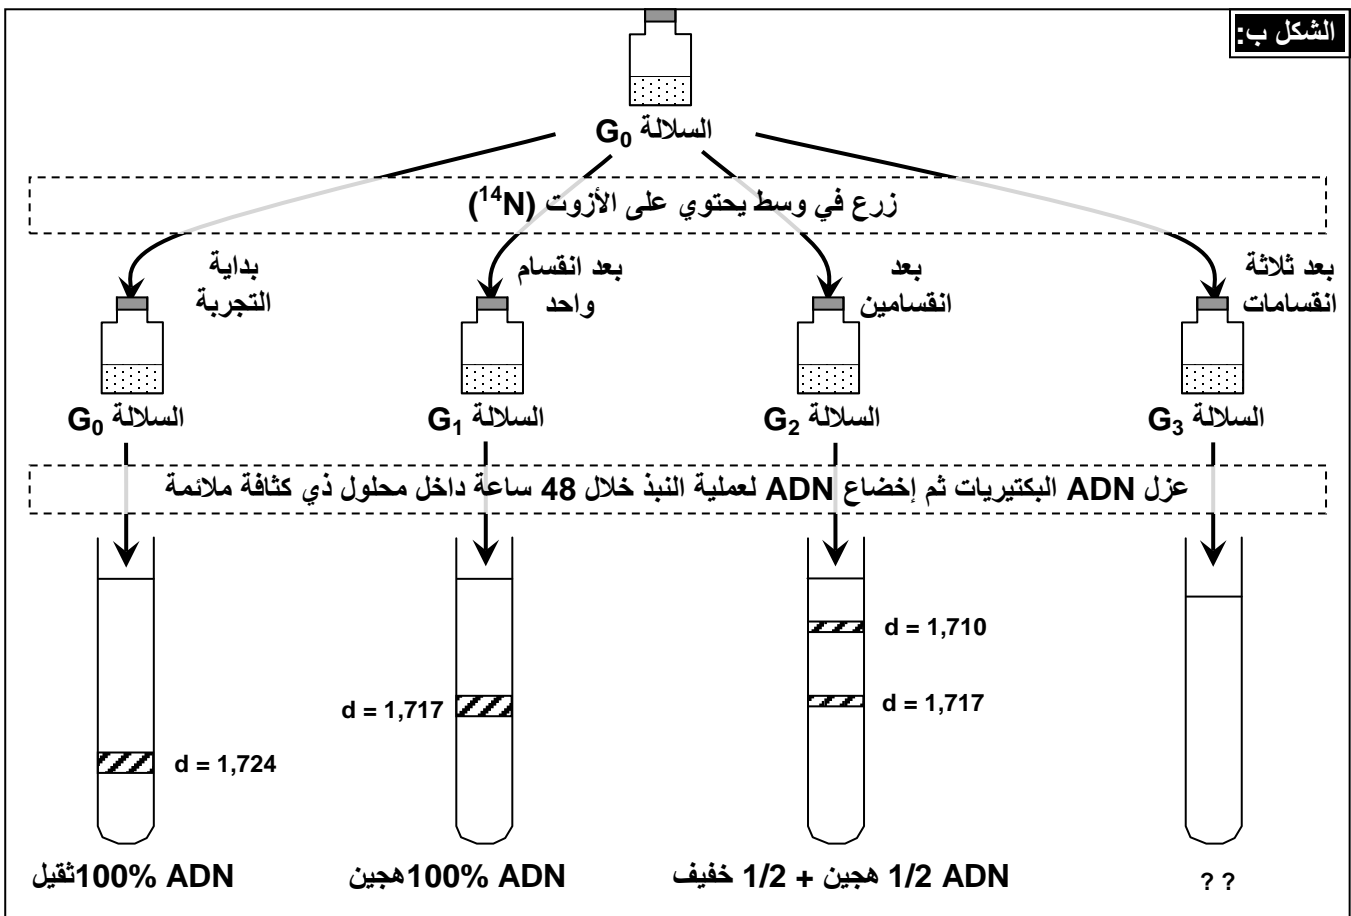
الشكل ب:

السلالة $G_0$

زرع في وسط يحتوي على الأزوت ($^{14}N$)

بداية التجربة

بعد انقسام واحد

بعد انقسامين

بعد ثلاثة انقسامات

السلالة $G_0$

السلالة $G_1$

السلالة $G_2$

السلالة $G_3$

عزل ADN البكتيريات ثم إخضاع ADN لعملية النبذ خلال 48 ساعة داخل محلول ذي كثافة ملائمة

d = 1,724

d = 1,717

d = 1,710

d = 1,717

ADN %100ثقيل

ADN %100هجين

ADN 1/2 هجين + 1/2 خفيف

? ?